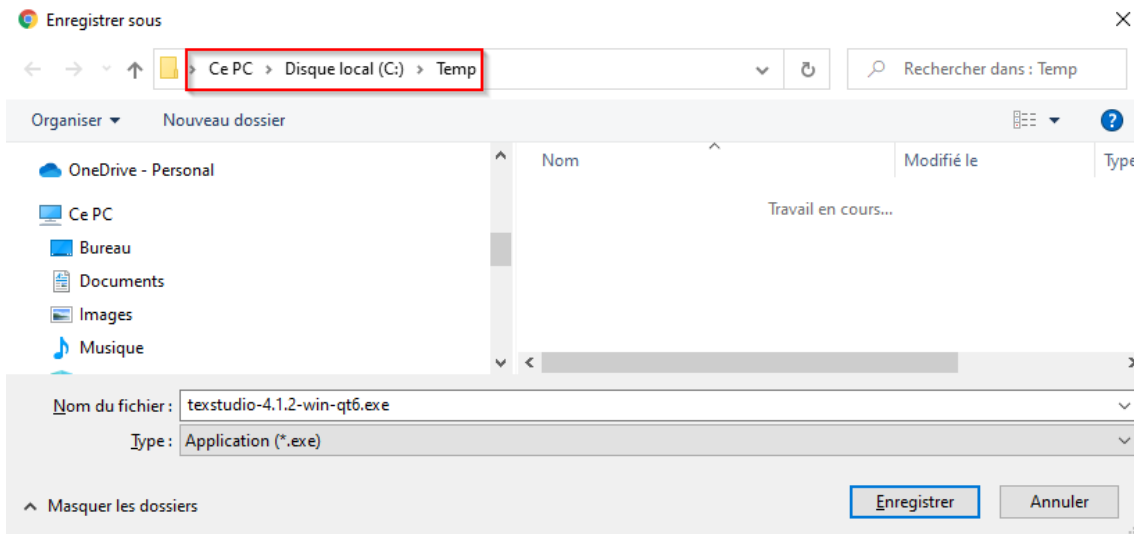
Enregistrer sous

Ce PC › Disque local (C:) › Temp

Rechercher dans : Temp

Organiser ▾
Nouveau dossier

OneDrive - Personal
Ce PC
Bureau
Documents
Images
Musique

Nom
Modifié le
Type

Travail en cours...

Nom du fichier : texstudio-4.1.2-win-qt6.exe
Type : Application (*.exe)

Masquer les dossiers

Enregistrer
Annuler